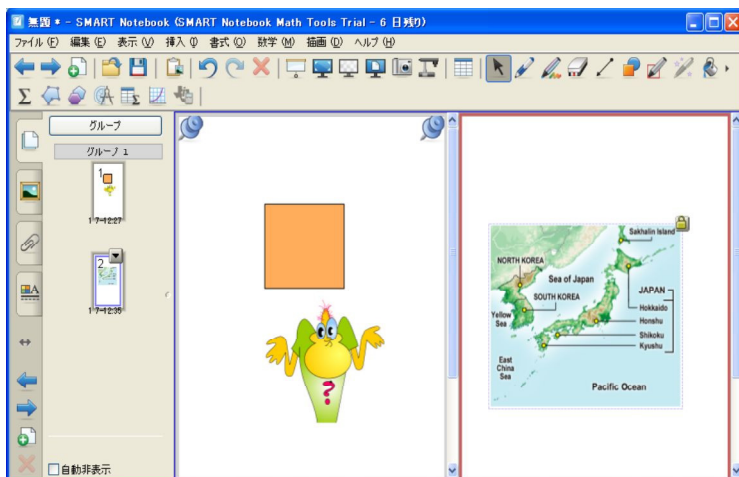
無題 * - SMART Notebook (SMART Notebook Math Tools Trial - 6 日残り)

ファイル (F) 編集 (E) 表示 (V) 挿入 (I) 書式 (O) 数学 (M) 描画 (D) ヘルプ (H)

グループ

グループ 1

1

1 7-12:27

2

1 7-12:35

自動非表示

?

Sakhalin Island

NORTH KOREA

Sea of Japan

JAPAN

SOUTH KOREA

Hokkaido

Yellow Sea

Honshu

Shikoku

Kyushu

East China Sea

Pacific Ocean